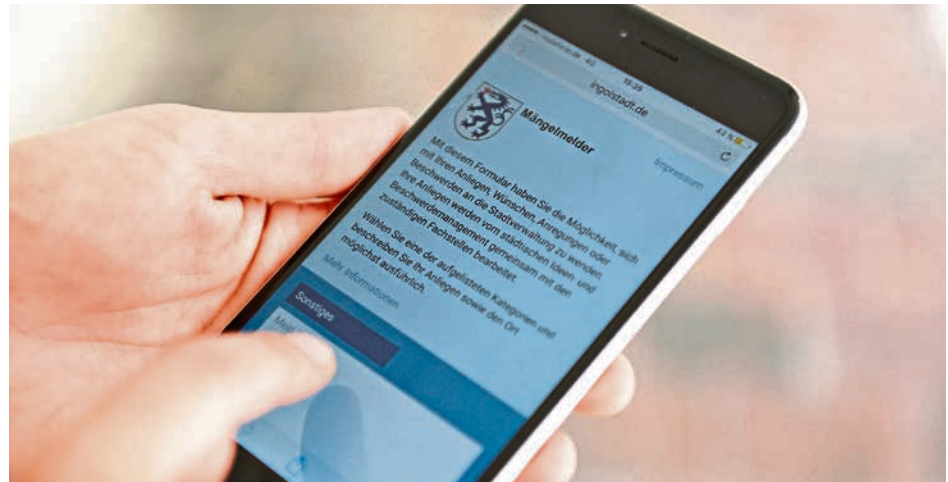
18:39

ingolstadt.de

43 %

Mängelmelder

Impressum

Mit diesem Formular haben Sie die Möglichkeit, sich mit Ihren Anliegen, Wünschen, Anregungen oder Beschwerden an die Stadtverwaltung zu wenden. Ihre Anliegen werden vom städtischen Ideen- und Beschwerdemanagement gemeinsam mit den zuständigen Fachstellen bearbeitet.

Wählen Sie eine der aufgelisteten Kategorien und beschreiben Sie Ihr Anliegen sowie den Ort möglichst ausführlich.

Mehr Informationen

Sonstiges